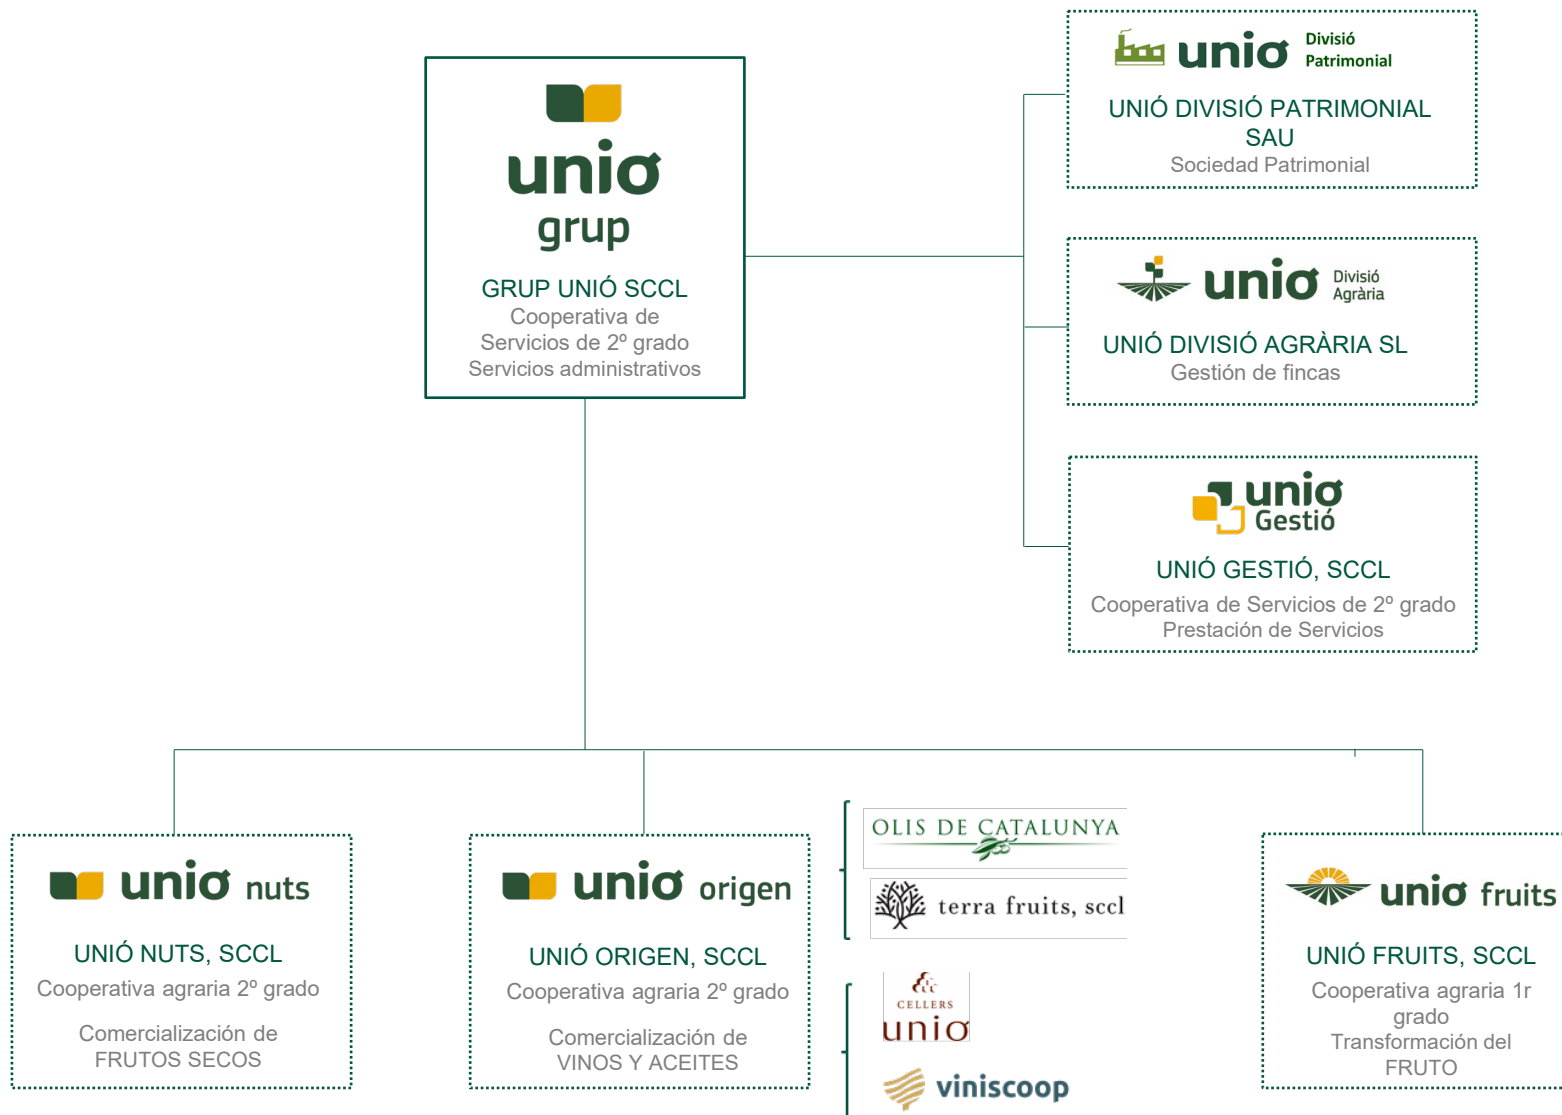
unió
grup

GRUP UNIÓ SCCL
Cooperativa de Servicios de 2º grado
Servicios administrativos

unió División Patrimonial

UNIÓ DIVISIÓ PATRIMONIAL SAU
Sociedad Patrimonial

unió Divisió Agrària

UNIÓ DIVISIÓ AGRÀRIA SL
Gestión de fincas

unió Gestió

UNIÓ GESTIÓ, SCCL
Cooperativa de Servicios de 2º grado
Prestación de Servicios

unió nuts

UNIÓ NUTS, SCCL
Cooperativa agraria 2º grado

Comercialización de FRUTOS SECOS

unió origen

UNIÓ ORIGEN, SCCL
Cooperativa agraria 2º grado

Comercialización de VINOS Y ACEITES

OLIS DE CATALUNYA

terra fruits, sccl

CELLERS
unió

viniscoop

unió fruits

UNIÓ FRUITS, SCCL
Cooperativa agraria 1r grado
Transformación del FRUTO